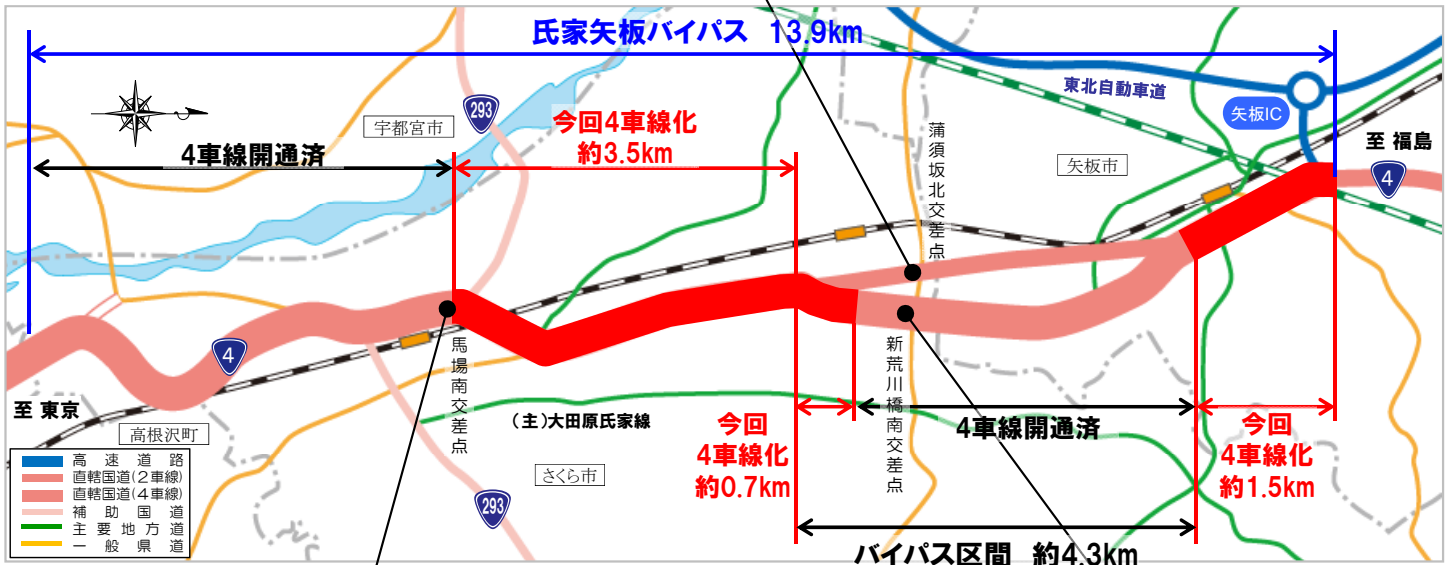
氏家矢板バイパス 13.9km

東北自動車道

矢板IC

至 福島

4

宇都宮市

293

今回4車線化
約3.5km

4車線開通済

蒲須坂北交差点

矢板市

馬場南交差点

新荒川橋南交差点

4

至 東京

(主)大田原氏家線

今回
4車線化
約0.7km

4車線開通済

今回
4車線化
約1.5km

高根沢町

さくら市

293

バイパス区間 約4.3km

高速道路
直轄国道(2車線)
直轄国道(4車線)
補助国道
主要地方道
一般県道